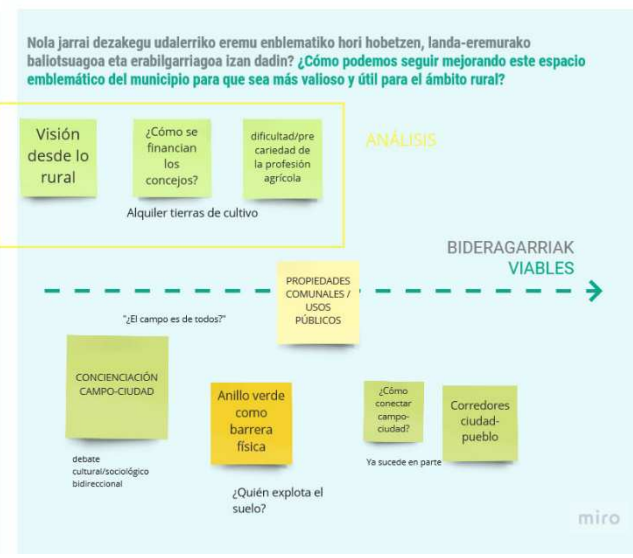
Nola jarrai dezakegu udalerriko eremu enblematiko hori hobetzen, landa-eremurako baliotsuagoa eta erabilgarriagoa izan dadin? ¿Cómo podemos seguir mejorando este espacio emblemático del municipio para que sea más valioso y útil para el ámbito rural?

Visión desde lo rural

¿Cómo se financian los concejos?

dificultad/precariedad de la profesión agrícola

ANÁLISIS

Alquiler tierras de cultivo

BIDERAGARRIAK
VIABLES

PROPIEDADES COMUNALES / USOS PÚBLICOS

"¿El campo es de todos?"

CONCIENCIACIÓN CAMPO-CIUDAD

Anillo verde como barrera física

¿Cómo conectar campo-ciudad?

Corredores ciudad-pueblo

debate cultural/sociológico bidireccional

Ya sucede en parte

¿Quién explota el suelo?

miro